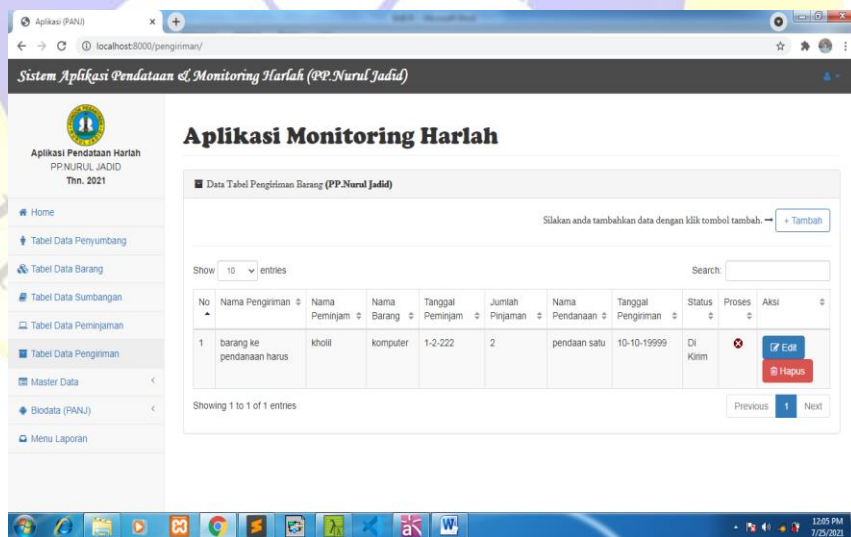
Aplikasi (PANJ)

localhost:8000/pengiriman/

Sistem Aplikasi Pendataan & Monitoring Harlah (PP.Nurul Jadid)

Aplikasi Pendataan Harlah
PP.NURUL JADID
Thn. 2021

Home
Tabel Data Penyumbang
Tabel Data Barang
Tabel Data Sumbangan
Tabel Data Peminjaman
Tabel Data Pengiriman
Master Data
Biodata (PANJ)
Menu Laporan

Aplikasi Monitoring Harlah

Data Tabel Pengiriman Barang (PP.Nurul Jadid)

Silakan anda tambahkan data dengan klik tombol tambah. → + Tambah

Show 10 entries

Search:

| No | Nama Pengiriman | Nama Peminjam | Nama Barang | Tanggal Peminjam | Jumlah Pinjaman | Nama Pendanaan | Tanggal Pengiriman | Status | Proses | Aksi |
|---|---|---|---|---|---|---|---|---|---|---|
| 1 | barang ke pendanaan harus | kholil | komputer | 1-2-222 | 2 | pendaan satu | 10-10-19999 | Di Kirim | | Edit Hapus |

Showing 1 to 1 of 1 entries

Previous 1 Next

12:05 PM
7/25/2021